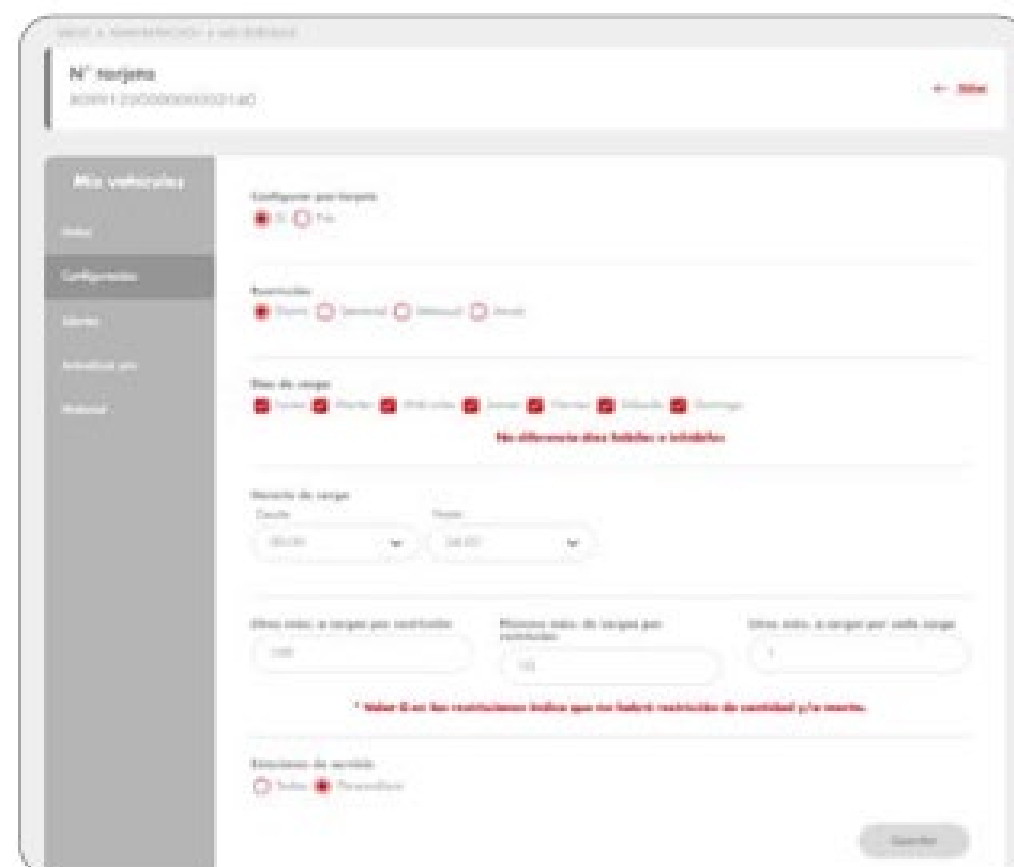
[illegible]

N° tarjeta
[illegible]

← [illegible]

Mis vehículos

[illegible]

Configuración

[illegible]

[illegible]

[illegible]

Configurar por tarjeta
Sí No

Restricción
Diario Semanal Mensual Anual

Días de carga
Lunes Martes Miércoles Jueves Viernes Sábado Domingo

No diferencia días hábiles e inhábiles

Horario de carga
Desde Hasta
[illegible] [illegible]

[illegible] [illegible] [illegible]

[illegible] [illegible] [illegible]

* Valor 0 en las restricciones indica que no habrá restricción de cantidad y/o monto.

Estaciones de servicio
Todas Personalizar

Guardar